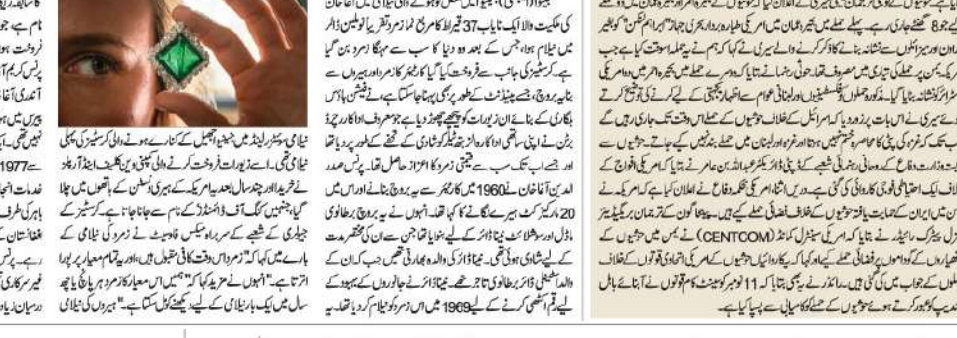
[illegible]

کی ملکیت والا ایک نایاب 37 قیراط کا مربع نما زمرد تقریباً 9 ملین ڈالر میں نیلام ہوا، جس کے بعد وہ دنیا کا سب سے مہنگا زمرد بن گیا ہے۔ کرسٹیز کی جانب سے فروخت کیا گیا کا زمرد کا رمر اور ہیروں سے بنا بروچ ہے، جسے پینڈنٹ کے طور پر بھی پہنا جا سکتا ہے۔ نیلامی ہاؤس بکانن کے بنائے ان زیورات کو تاریخی قرار دیتا ہے جو معروف انڈین آرٹ برٹ نے اپنی ساتھی ادا کارہ الزبتھ ٹیلر کو شادی کے تحفے کے طور پر دیا تھا اور جسے اب تک سب سے قیمتی زمرد کا اعزاز حاصل تھا۔ کرسٹیز میں صدر ادیب آغا خان نے 1960 میں کارٹیئر سے یہ بروچ بنانے اور اس میں 20 مزید کٹ ہیرے لگانے کا کہا تھا۔ انہوں نے یہ بروچ برطانوی ماڈل اور سوشلائٹ نینا ڈائر کو تحفے میں دیا تھا جن سے ان کی مختصر مدت کے لیے شادی ہوئی تھی۔ نینا ڈائر کی والدہ بھارتی تھیں جبکہ ان کے والد اسٹیفن ڈائر برطانوی تاجر تھے۔ نینا ڈائر نے جانوروں کی بہبود کے لیے قم اکٹھی کرنے کے لیے 1969 میں اس زمرد کو نیلام کر دیا تھا

نیلامی سینٹ مورٹز، سوئٹزرلینڈ میں جنیوا جھیل کے کنارے ہونے والی کرسٹیز کی پہلی نیلامی تھی۔ اسے زیورات فروخت کرنے والی کمپنی وین کلیف اینڈ آرپلز نے خریدا اور چند سال بعد یہ امریکہ کے ہیری ونسٹن کے ہاتھوں میں چلا گیا، جنہیں کنگ آف ڈائمنڈز کے نام سے جانا جاتا ہے۔ کرسٹیز کے جیولری کے شعبے کے سربراہ میکس فاوسیٹ نے زمرد کی نیلامی کے بارے میں کہا کہ "زمرد اس وقت کافی مقبول ہیں، اور یہ تمام معیار پر پورا اترتا ہے۔" انہوں نے مزید کہا کہ "ہمیں اس معیار کا زمرد ہر پانچ یا چھ سال میں ایک بار نیلامی کے لیے دیکھنے کو مل سکتا ہے۔" ہیروں کی نیلامی

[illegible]

ام ہے۔ جو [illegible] فروخت ہو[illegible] پرنس کریم آ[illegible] آغادی آغا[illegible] بیریں میں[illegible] نہیں تھی۔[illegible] سے 1977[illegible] خدمات انجا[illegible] باہر کی طرف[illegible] غفانستان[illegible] رہے۔ پرنس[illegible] غیر سرکاری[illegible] درمیان زیادہ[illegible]

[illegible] کیے گئے 8 حملے جاری رہے۔ پہلے حملے میں یمن کے دارالحکومت صنعا میں امریکی طیارہ بردار بحری جہاز "ابراہم لنکن" کو بحیرہ عرب میں ڈرونز کے ذریعے نشانہ بنانے کا دعویٰ کرتے ہوئے بیری نے کہا کہ ہم نے یہ حملہ اسکرپٹ کیا ہے جب امریکہ یمن پر حملے کی تیاری میں مصروف تھا۔ حوثیوں نے کہا ہے کہ دوسرے حملے میں بحیرہ احمر میں دو امریکی اسٹرائر کو نشانہ بنایا گیا۔ مذکورہ حملوں کا فلسطینی اور لبنانی عوام سے اظہار یکجہتی کے لیے کرنے کی توضیح کرتے ہوئے کہا کہ اسرائیل کے خلاف حوثیوں کی کارروائیاں اس وقت تک جاری رہیں گی جب تک کہ غزہ کی پٹی اور لبنان میں حملے بند نہیں کیے جاتے۔ حوثیوں سے وابستہ وزارت دفاع کے ترجمان جنرل عبدالہ بن عامر نے کہا کہ امریکی افواج کے خلاف ایک اجتماعی فوجی کارروائی کی گئی ہے۔ درین اثنا امریکی محکمہ دفاع نے اعلان کیا کہ امریکہ نے یمن میں ایران کی حمایت یافتہ حوثیوں کے خلاف فضائی حملے کیے ہیں۔ پینٹاگون کے ترجمان بریگیڈیئر جنرل پیٹرک رائیڈر نے بتایا کہ امریکی سینٹرل کمانڈ (CENTCOM) نے یمن میں حوثیوں کے ہتھیاروں کے ذخائر اور فضائی حملے کیے اور کہا کہ حوثیوں کے امریکی اتحادی قوتوں کے خلاف حملوں کے جواب میں کی گئی ہیں۔ رائیڈر نے یہ بھی بتایا کہ 11 نومبر کو سینٹ کام قوتوں نے آبنائے باب المندب کو عبور کرتے ہوئے حوثیوں کے حملے کو کامیابی سے پسپا کیا ہے۔